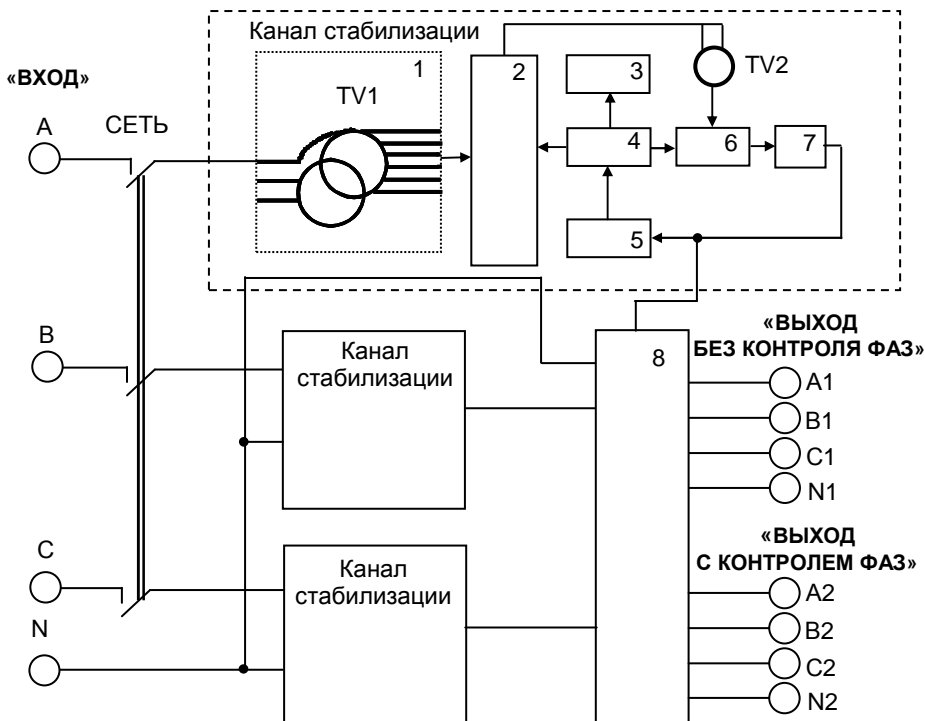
Канал стабилизации

«ВХОД»

1

TV1

2

3

TV2

A

СЕТЬ

4

6

7

5

B

Канал стабилизации

8

«ВЫХОД БЕЗ КОНТРОЛЯ ФАЗ»

A1

B1

C1

N1

C

Канал стабилизации

«ВЫХОД С КОНТРОЛЕМ ФАЗ»

A2

B2

C2

N

N2